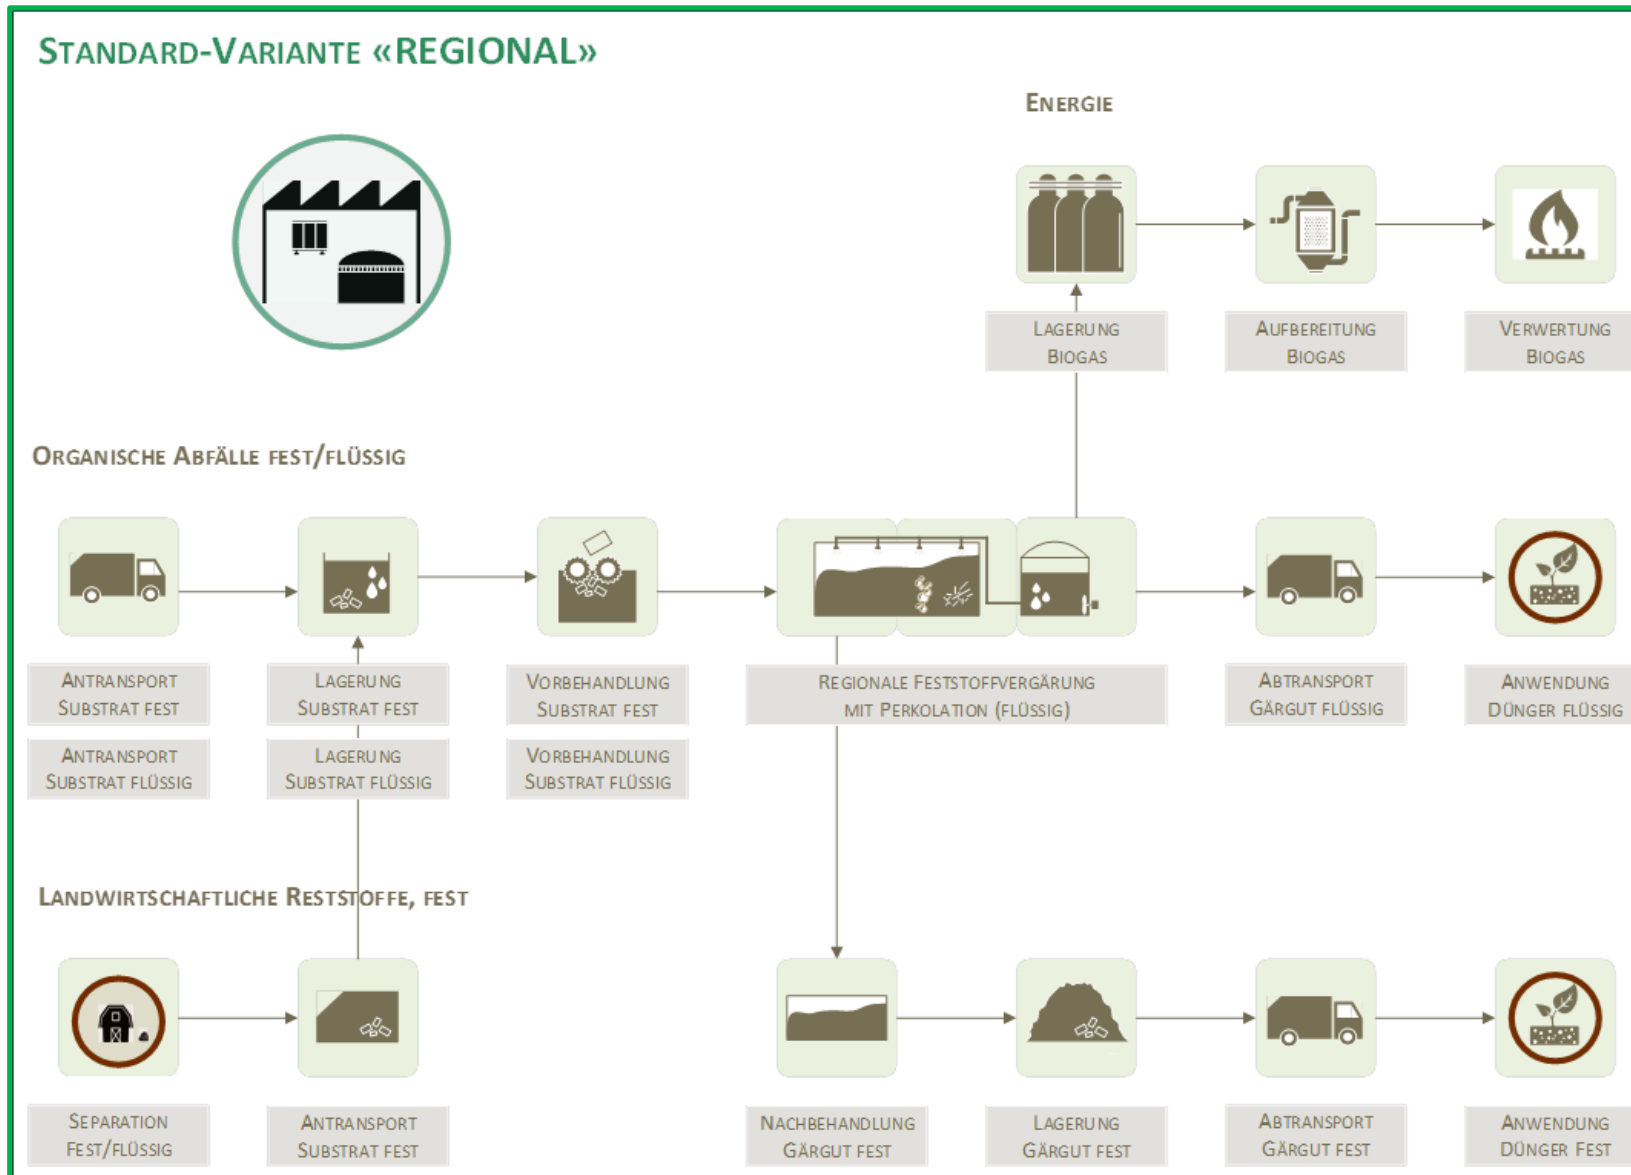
STANDARD-VARIANTE «REGIONAL»

ENERGIE

LAGERUNG BIOGAS

AUFBEREITUNG BIOGAS

VERWERTUNG BIOGAS

ORGANISCHE ABFÄLLE FEST/FLÜSSIG

ANTRANSPORT SUBSTRAT FEST

ANTRANSPORT SUBSTRAT FLÜSSIG

LAGERUNG SUBSTRAT FEST

LAGERUNG SUBSTRAT FLÜSSIG

VORBEHANDLUNG SUBSTRAT FEST

VORBEHANDLUNG SUBSTRAT FLÜSSIG

REGIONALE FESTSTOFFVERGÄRUNG MIT PERKOLATION (FLÜSSIG)

ABTRANSPORT GÄRGUT FLÜSSIG

ANWENDUNG DÜNGER FLÜSSIG

LANDWIRTSCHAFTLICHE RESTSTOFFE, FEST

SEPARATION FEST/FLÜSSIG

ANTRANSPORT SUBSTRAT FEST

NACHBEHANDLUNG GÄRGUT FEST

LAGERUNG GÄRGUT FEST

ABTRANSPORT GÄRGUT FEST

ANWENDUNG DÜNGER FEST